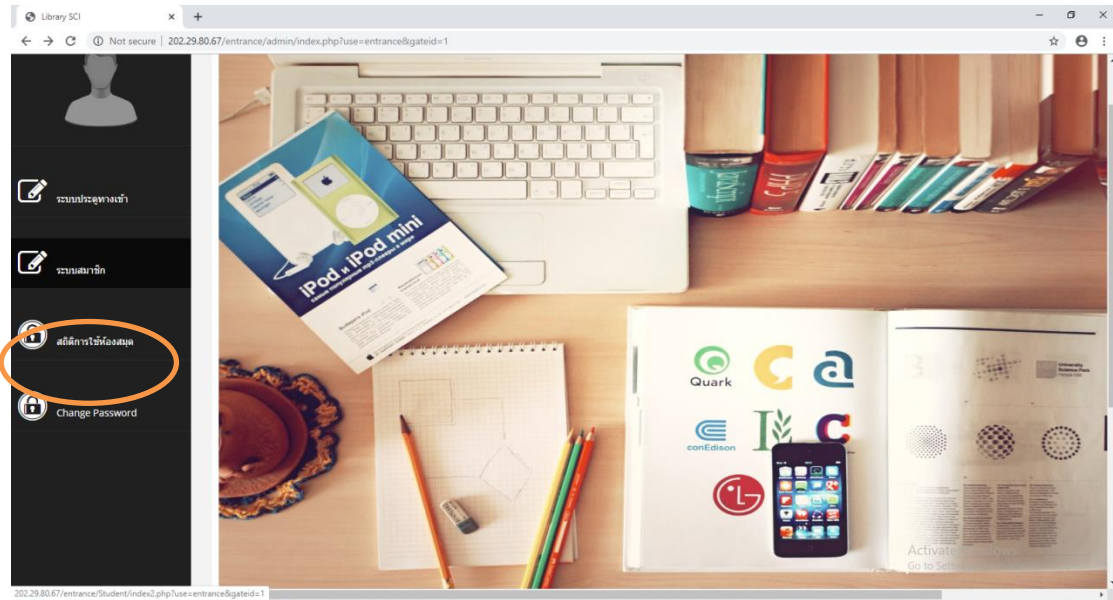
Library SCI
Not secure | 202.29.80.67/entrance/admin/index.php?use=entrance&gateid=1

ระบบประตูทางเข้า

ระบบสมาชิก

สถิติการใช้ห้องสมุด

Change Password

iPod и iPod mini

Quark
conEdison
Activate Windows
Go to Settings

202.29.80.67/entrance/Student/index2.php?use=entrance&gateid=1